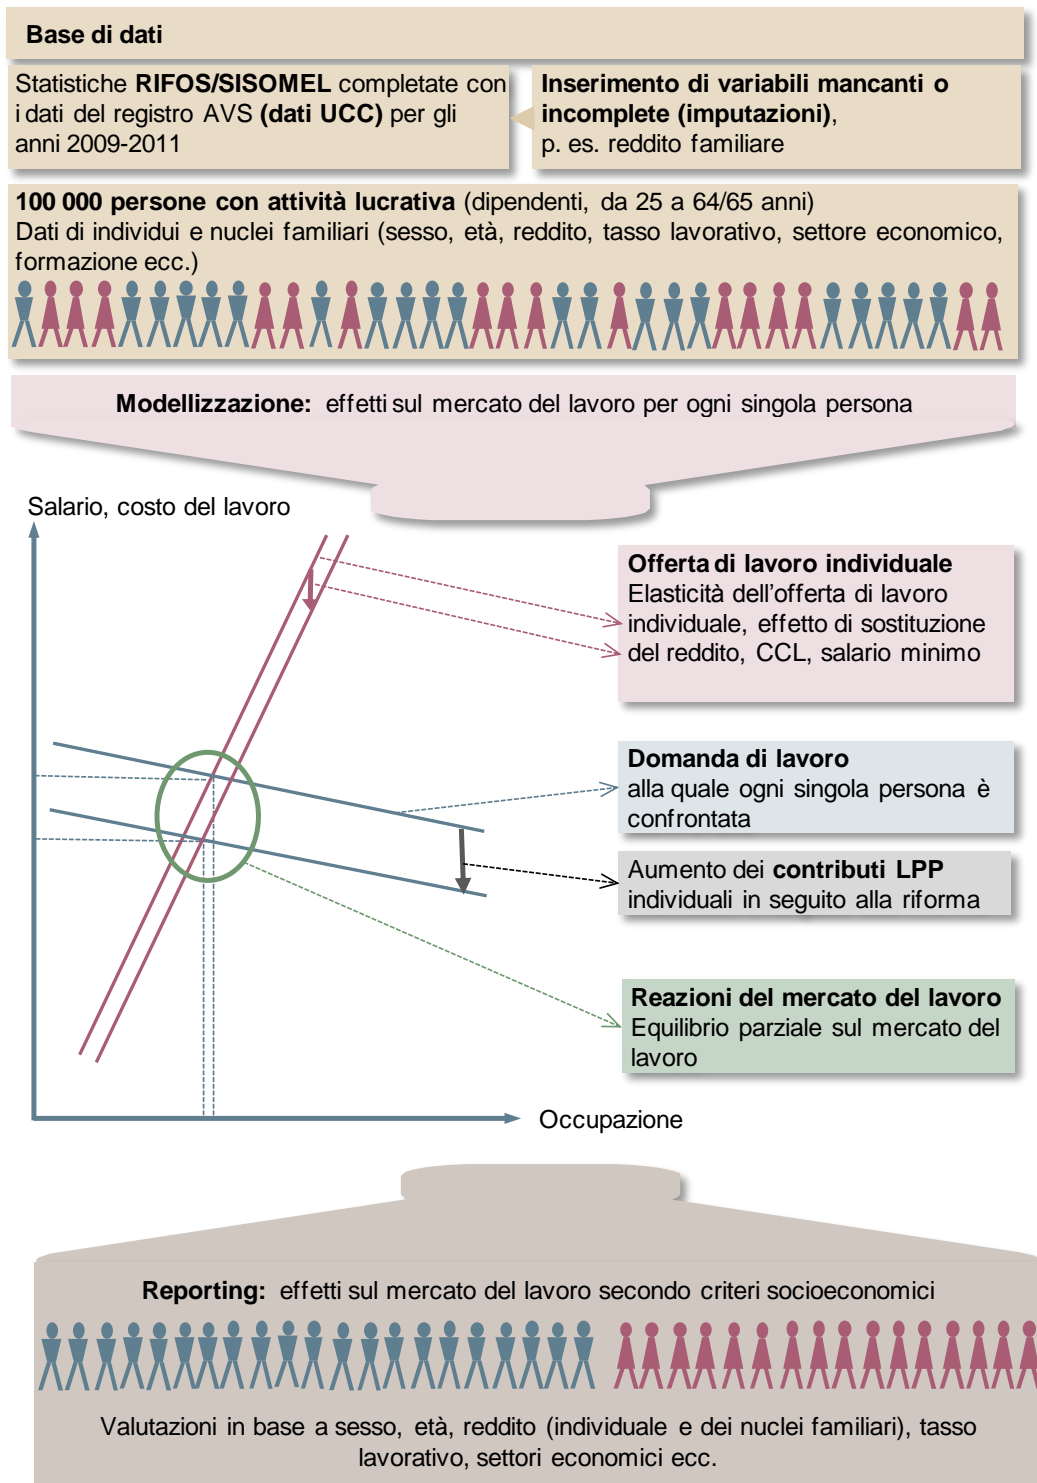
**Base di dati**

Statistiche **RIFOS/SISOMEL** completate con i dati del registro AVS **(dati UCC)** per gli anni 2009-2011

**Inserimento di variabili mancanti o incomplete (imputazioni)**, p. es. reddito familiare

**100 000 persone con attività lucrativa** (dipendenti, da 25 a 64/65 anni)
Dati di individui e nuclei familiari (sesso, età, reddito, tasso lavorativo, settore economico, formazione ecc.)

**Modellizzazione:** effetti sul mercato del lavoro per ogni singola persona

Salario, costo del lavoro

**Offerta di lavoro individuale**
Elasticità dell'offerta di lavoro individuale, effetto di sostituzione del reddito, CCL, salario minimo

**Domanda di lavoro**
alla quale ogni singola persona è confrontata

Aumento dei **contributi LPP** individuali in seguito alla riforma

**Reazioni del mercato del lavoro**
Equilibrio parziale sul mercato del lavoro

Occupazione

**Reporting:** effetti sul mercato del lavoro secondo criteri socioeconomici

Valutazioni in base a sesso, età, reddito (individuale e dei nuclei familiari), tasso lavorativo, settori economici ecc.